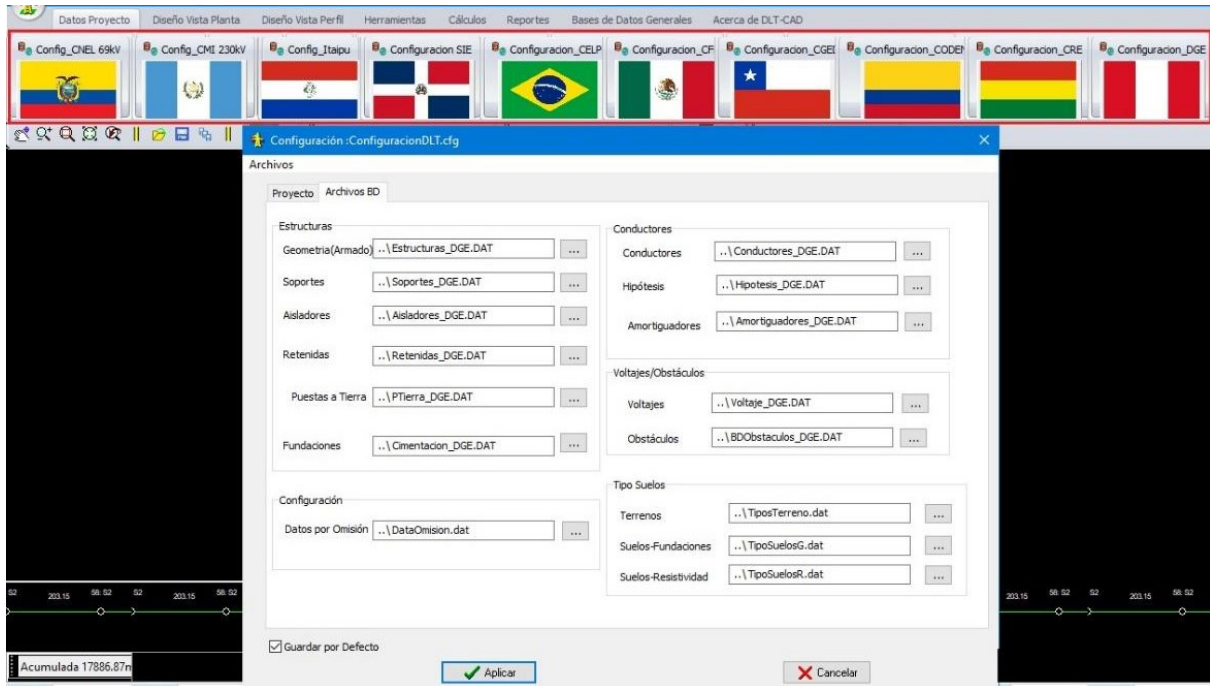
Datos Proyecto | Diseño Vista Planta | Diseño Vista Perfil | Herramientas | Cálculos | Reportes | Bases de Datos Generales | Acerca de DLT-CAD

Config_CNEL 69kV | Config_CMI 230kV | Config_Itaipu | Configuracion SIE | Configuracion_CELP | Configuracion_CF | Configuracion_CGEI | Configuracion_CODEI | Configuracion_CRE | Configuracion_DGE

Configuración :ConfiguracionDLT.cfg

Archivos

Proyecto | Archivos BD

Estructuras
Geometria(Armado) ..\Estructuras_DGE.DAT ...
Soportes ..\Soportes_DGE.DAT ...
Aisladores ..\Aisladores_DGE.DAT ...
Retenidas ..\Retenidas_DGE.DAT ...
Puestas a Tierra ..\PTierra_DGE.DAT ...
Fundaciones ..\Cimentacion_DGE.DAT ...

Conductores
Conductores ..\Conductores_DGE.DAT ...
Hipótesis ..\Hipotesis_DGE.DAT ...
Amortiguadores ..\Amortiguadores_DGE.DAT ...

Voltajes/Obstáculos
Voltajes ..\Voltaje_DGE.DAT ...
Obstáculos ..\BDObstaculos_DGE.DAT ...

Configuración
Datos por Omisión ..\DataOmision.dat ...

Tipo Suelos
Terrenos ..\TiposTerreno.dat ...
Suelos-Fundaciones ..\TipoSuelosG.dat ...
Suelos-Resistividad ..\TipoSuelosR.dat ...

S2 203.15 58: S2 S2 203.15 58: S2

203.15 58: S2 S2 203.15 58: S2

Guardar por Defecto

Acumulada 17886.87m

Aplicar

Cancelar